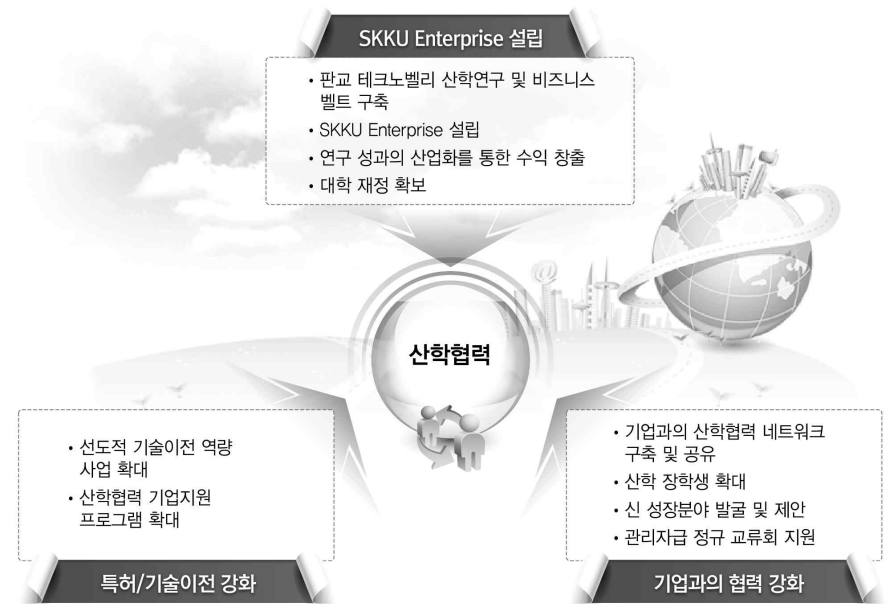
SKKU Enterprise 설립

• 판교 테크노벨리 산학연구 및 비즈니스 벨트 구축
• SKKU Enterprise 설립
• 연구 성과의 산업화를 통한 수익 창출
• 대학 재정 확보

산학협력

• 선도적 기술이전 역량 사업 확대
• 산학협력 기업지원 프로그램 확대

특허/기술이전 강화

• 기업과의 산학협력 네트워크 구축 및 공유
• 산학 장학생 확대
• 신 성장분야 발굴 및 제안
• 관리자급 정규 교류회 지원

기업과의 협력 강화